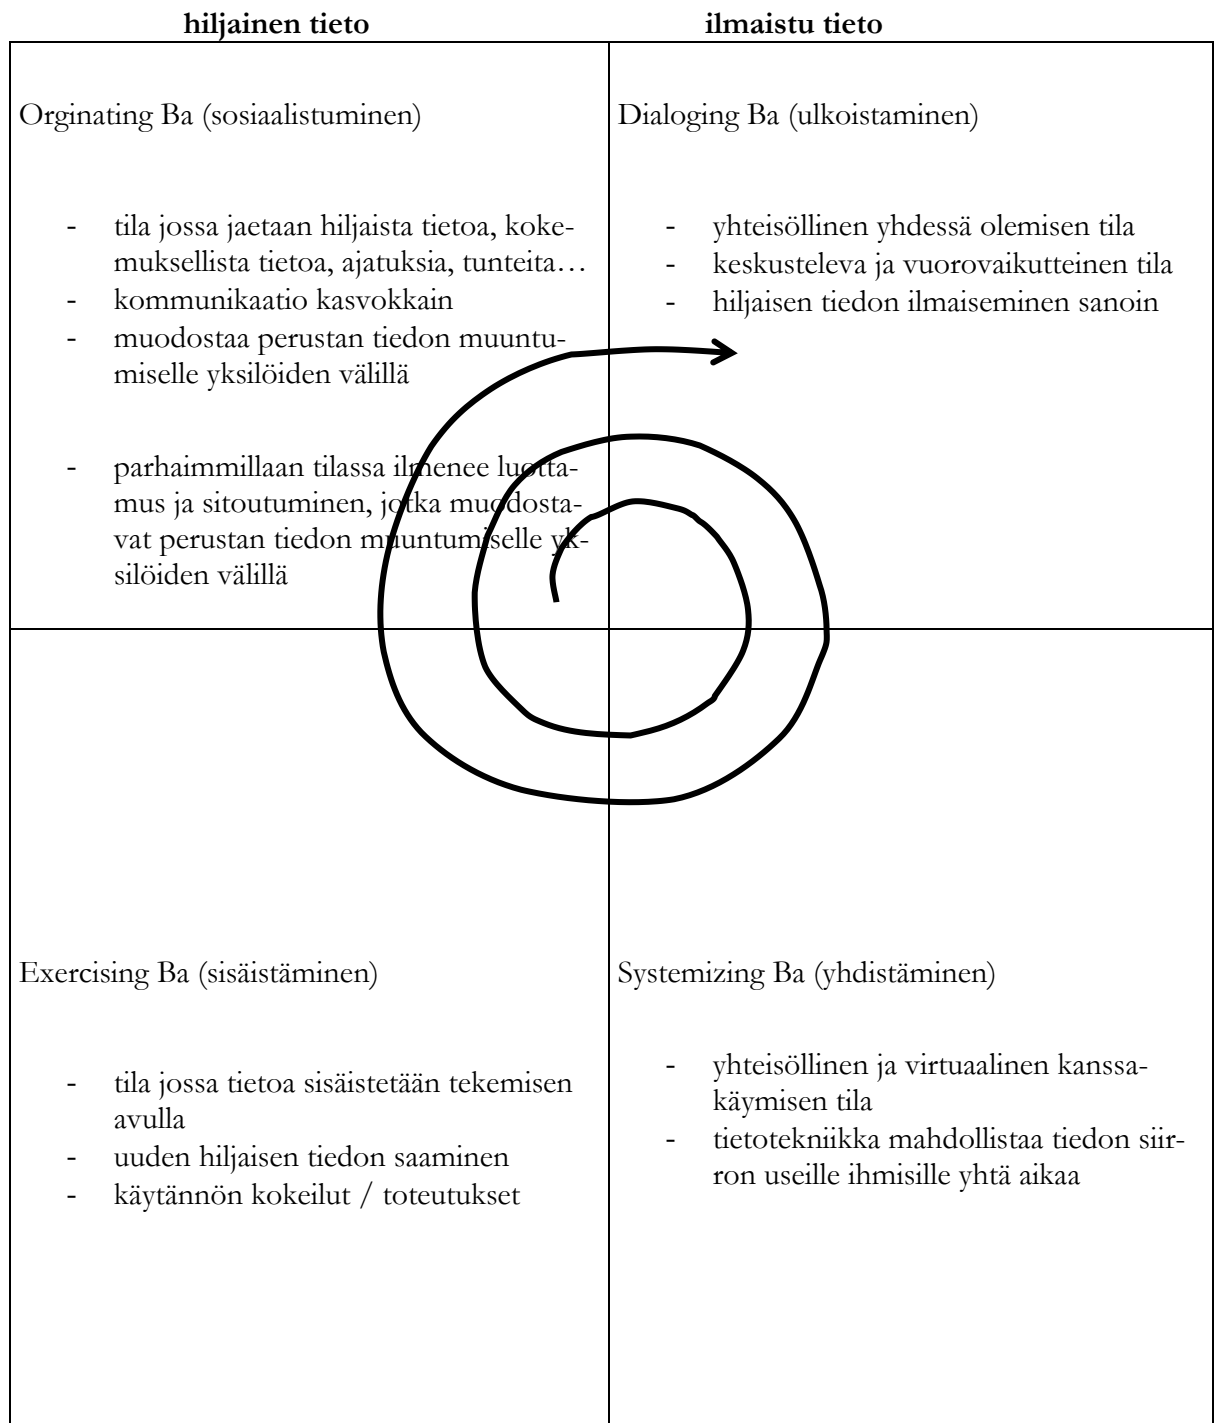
| hiljainen tieto | ilmaistu tieto |
|---|---|
| Orginating Ba (sosiaalistuminen)<br><br>- tila jossa jaetaan hiljaista tietoa, kokemuksellista tietoa, ajatuksia, tunteita…<br>- kommunikaatio kasvokkain<br>- muodostaa perustan tiedon muuntumiselle yksilöiden välillä<br><br>- parhaimmillaan tilassa ilmenee luottamus ja sitoutuminen, jotka muodostavat perustan tiedon muuntumiselle yksilöiden välillä | Dialoging Ba (ulkoistaminen)<br><br>- yhteisöllinen yhdessä olemisen tila<br>- keskusteleva ja vuorovaikutteinen tila<br>- hiljaisen tiedon ilmaiseminen sanoin |
| Exercising Ba (sisäistäminen)<br><br>- tila jossa tietoa sisäistetään tekemisen avulla<br>- uuden hiljaisen tiedon saaminen<br>- käytännön kokeilut / toteutukset | Systemizing Ba (yhdistäminen)<br><br>- yhteisöllinen ja virtuaalinen kanssakäymisen tila<br>- tietotekniikka mahdollistaa tiedon siirron useille ihmisille yhtä aikaa |